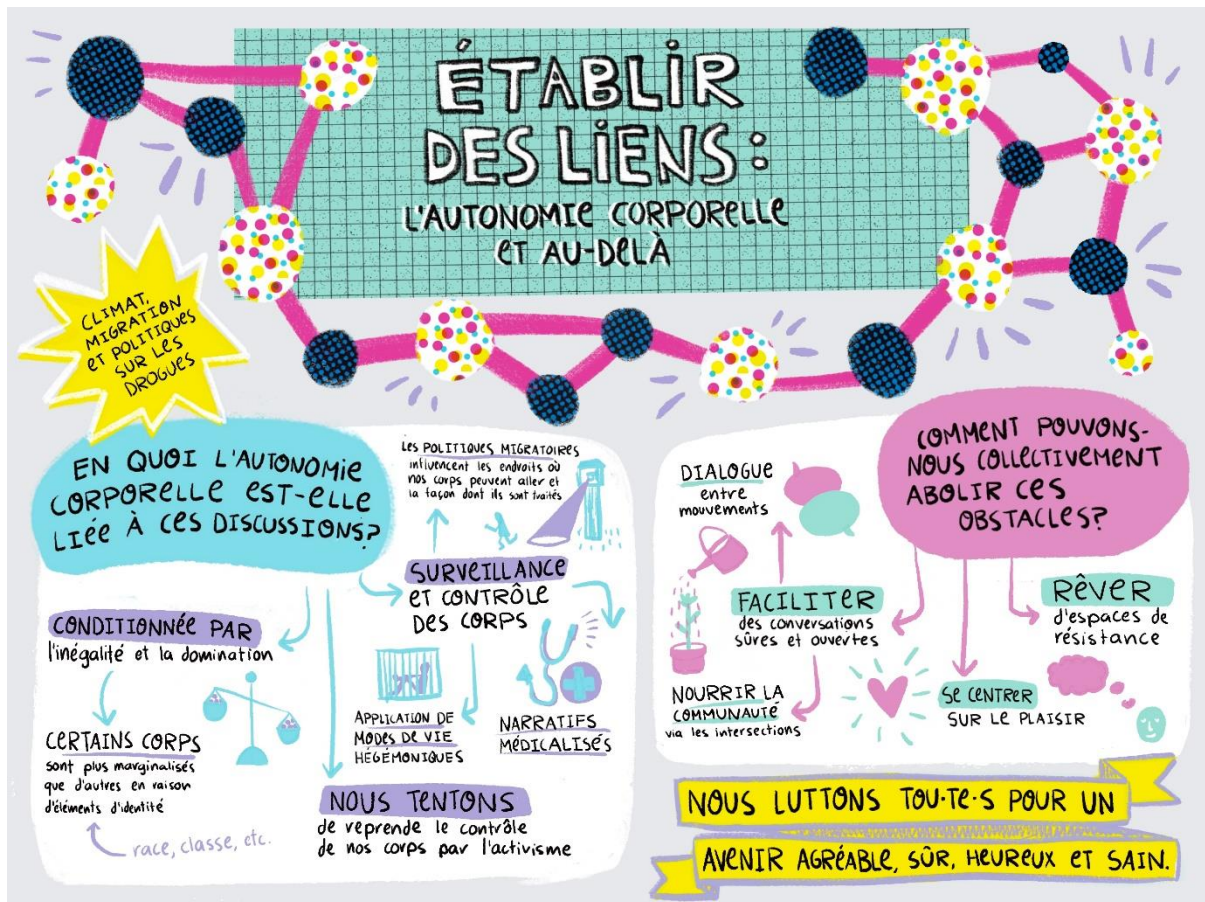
ÉTABLIR DES LIENS :
L'AUTONOMIE CORPORELLE ET AU-DELÀ

CLIMAT, MIGRATION ET POLITIQUES SUR LES DROGUES

EN QUOI L'AUTONOMIE CORPORELLE EST-ELLE LIÉE À CES DISCUSSIONS?

LES POLITIQUES MIGRATOIRES influencent les endroits où nos corps peuvent aller et la façon dont ils sont traités

SURVEILLANCE ET CONTRÔLE DES CORPS

CONDITIONNÉE PAR l'inégalité et la domination

CERTAINS CORPS sont plus marginalisés que d'autres en raison d'éléments d'identité

race, classe, etc.

APPLICATION DE MODES DE VIE HÉGÉMONIQUES

NARRATIFS MÉDICALISÉS

NOUS TENTONS de reprende le contrôle de nos corps par l'activisme

COMMENT POUVONS-NOUS COLLECTIVEMENT ABOLIR CES OBSTACLES?

DIALOGUE entre mouvements

FACILITER des conversations sûres et ouvertes

RÊVER d'espaces de résistance

NOURRIR LA COMMUNAUTÉ via les intersections

SE CENTRER SUR LE PLAISIR

NOUS LUTTONS TOU·TE·S POUR UN AVENIR AGRÉABLE, SÛR, HEUREUX ET SAIN.